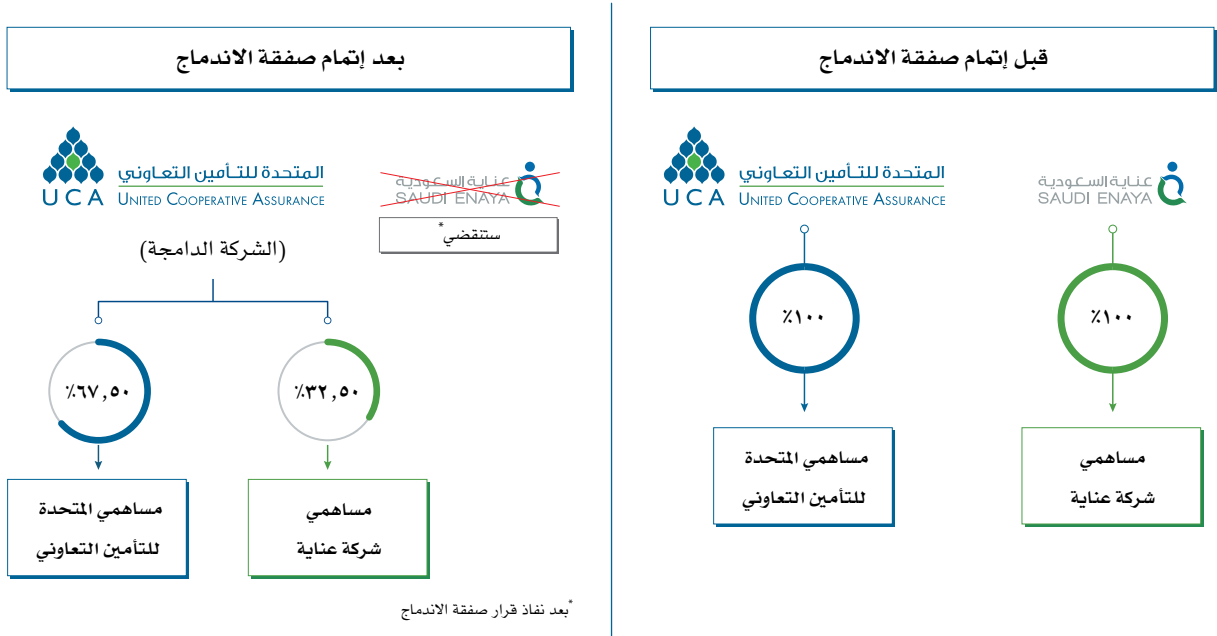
قبل إتمام صفقة الاندماج

عناية السعودية
SAUDI ENAYA

المتحدة للتأمين التعاوني
UCA UNITED COOPERATIVE ASSURANCE

٪١٠٠

٪١٠٠

مساهمي
شركة عناية

مساهمي المتحدة
للتأمين التعاوني

بعد إتمام صفقة الاندماج

عناية السعودية
SAUDI ENAYA

ستنقضي*

المتحدة للتأمين التعاوني
UCA UNITED COOPERATIVE ASSURANCE

(الشركة الدامجة)

٪٣٢,٥٠

٪٦٧,٥٠

مساهمي
شركة عناية

مساهمي المتحدة
للتأمين التعاوني

*بعد نفاذ قرار صفقة الاندماج